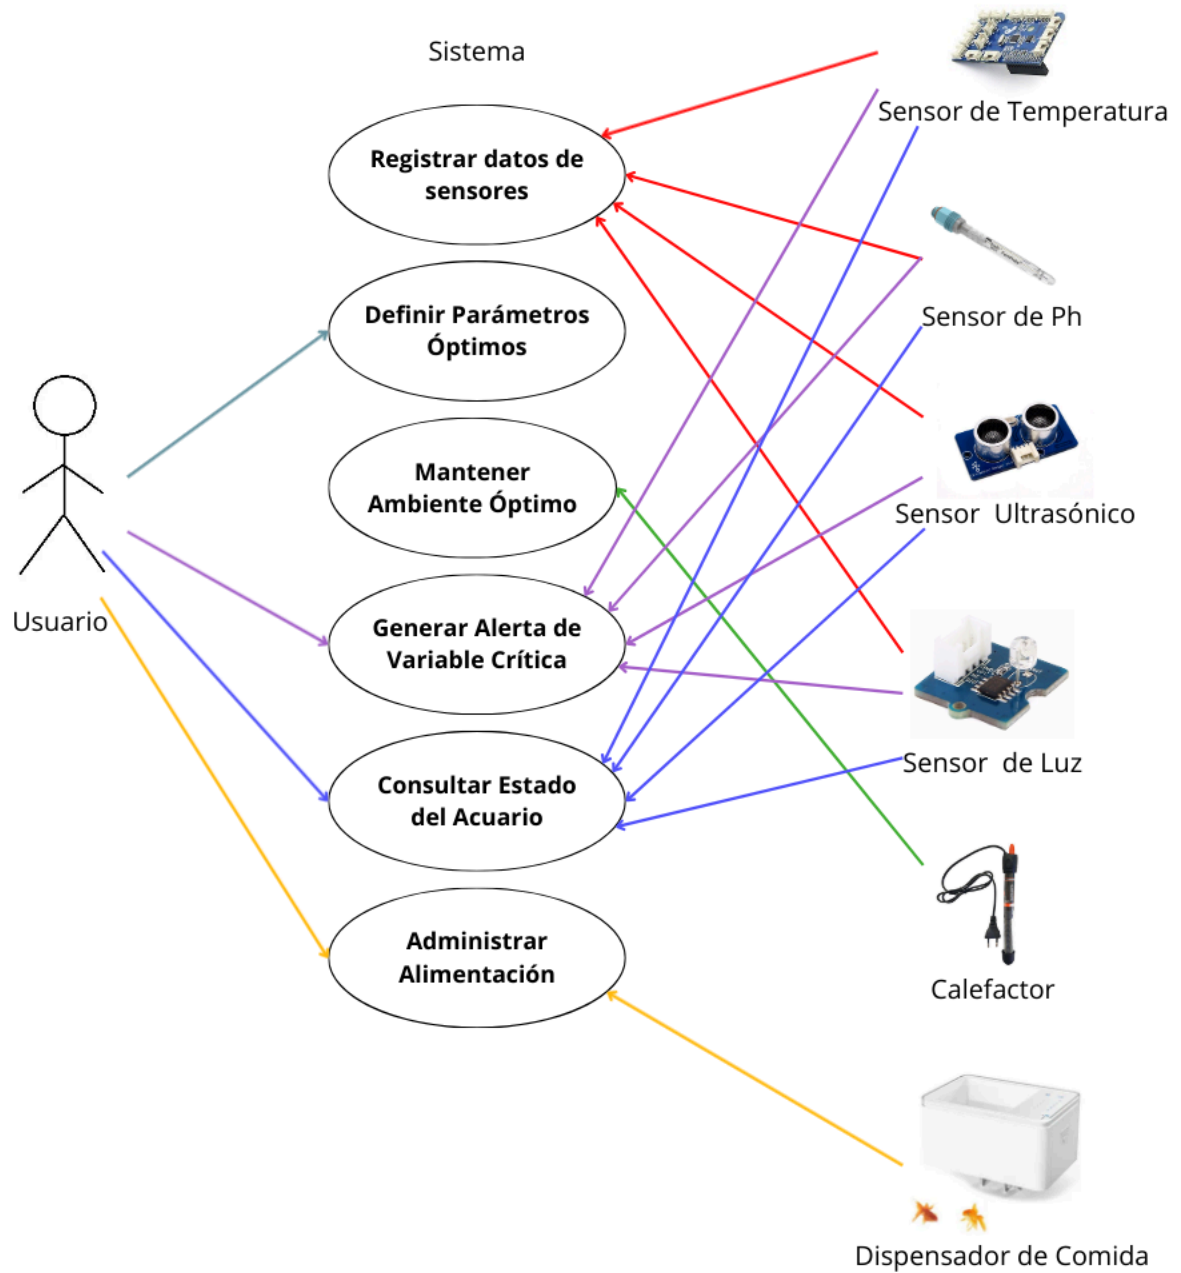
Sistema

Registrar datos de sensores

Definir Parámetros Óptimos

Mantener Ambiente Óptimo

Generar Alerta de Variable Crítica

Consultar Estado del Acuario

Administrar Alimentación

Usuario

Sensor de Temperatura

Sensor de Ph

Sensor Ultrasónico

Sensor de Luz

Calefactor

Dispensador de Comida